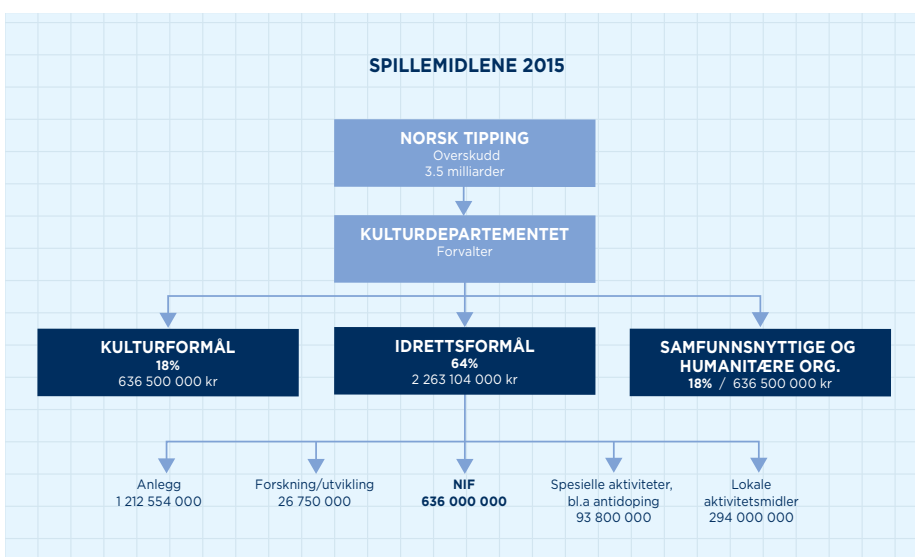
SPILLEMIDLENE 2015

NORSK TIPPING
Overskudd
3.5 milliarder

KULTURDEPARTEMENTET
Forvalter

KULTURFORMÅL
18%
636 500 000 kr

IDRETTSFORMÅL
64%
2 263 104 000 kr

SAMFUNNSNYTTIGE OG HUMANITÆRE ORG.
18% / 636 500 000 kr

Anlegg
1 212 554 000

Forskning/utvikling
26 750 000

NIF
636 000 000

Spesielle aktiviteter, bl.a antidoping
93 800 000

Lokale aktivitetsmidler
294 000 000